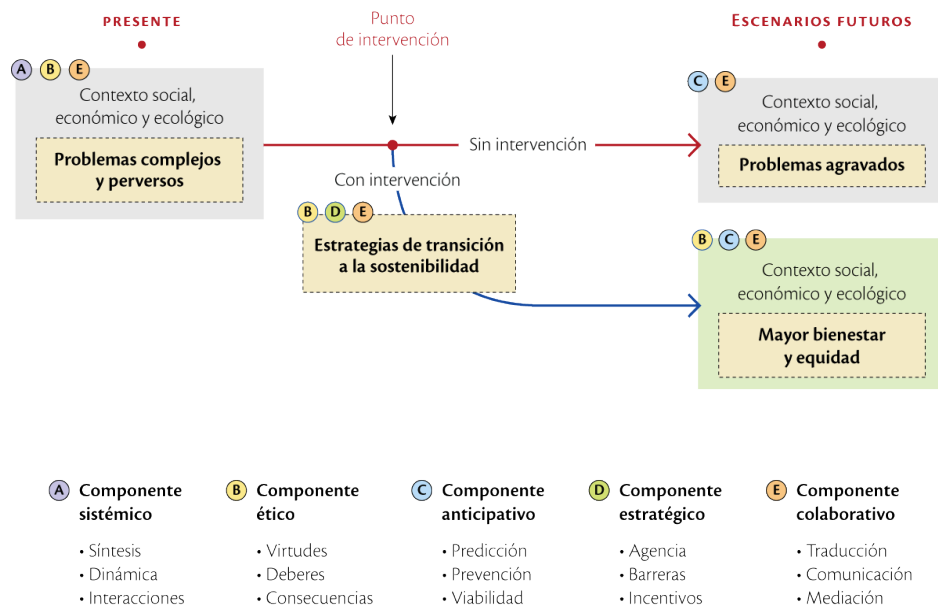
PRESENTE

Punto de intervención

ESCENARIOS FUTUROS

A B E

Contexto social, económico y ecológico

Problemas complejos y perversos

Sin intervención

C E

Contexto social, económico y ecológico

Problemas agravados

Con intervención

B D E

Estrategias de transición a la sostenibilidad

B C E

Contexto social, económico y ecológico

Mayor bienestar y equidad

A Componente sistémico
• Síntesis
• Dinámica
• Interacciones

B Componente ético
• Virtudes
• Deberes
• Consecuencias

C Componente anticipativo
• Predicción
• Prevención
• Viabilidad

D Componente estratégico
• Agencia
• Barreras
• Incentivos

E Componente colaborativo
• Traducción
• Comunicación
• Mediación